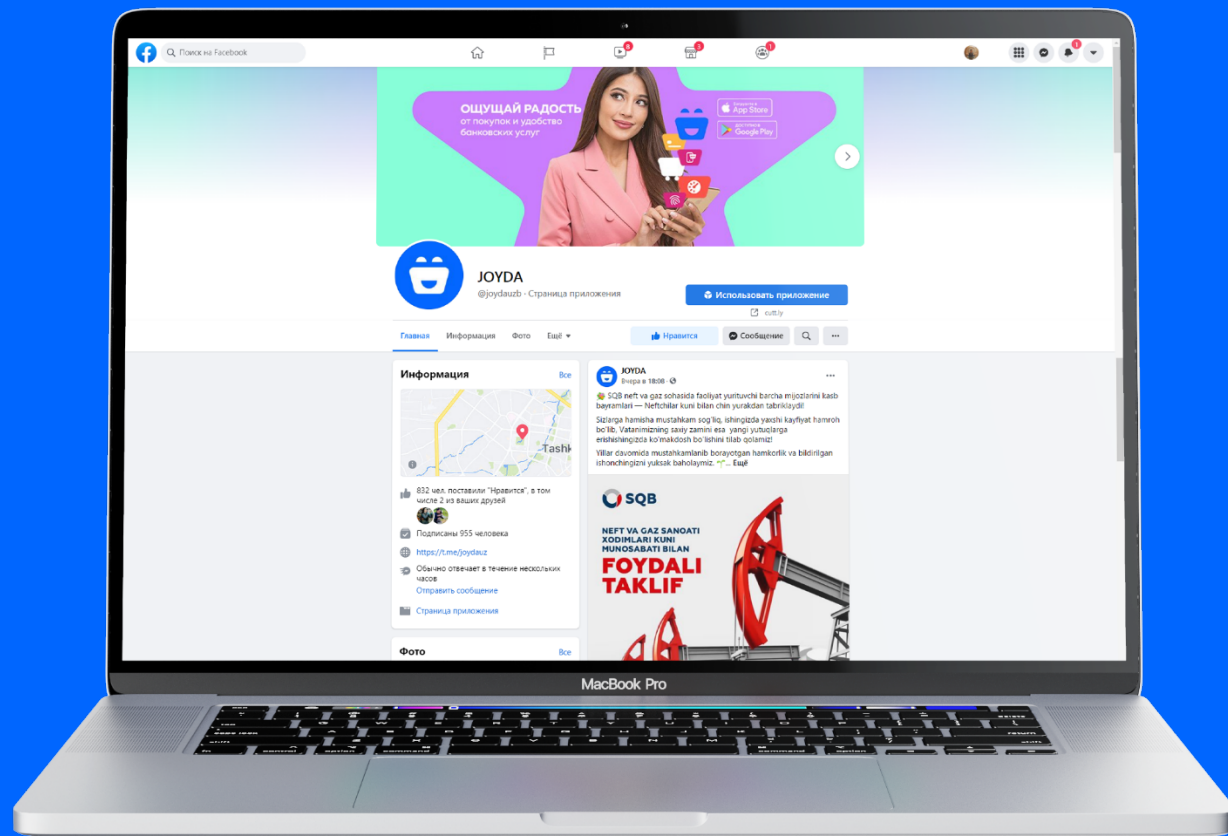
Поиск на Facebook

ОЩУЩАЙ РАДОСТЬ
от покупок и удобства банковских услуг

App Store
Google Play

JOYDA
@joydauzb · Страница приложения

Использовать приложение
cutt.ly

Главная Информация Фото Ещё

Нравится Сообщение

Информация Все

Tashk

832 чел. поставили "Нравится", в том числе 2 из ваших друзей

Подписаны 955 человека

https://t.me/joydauz

Обычно отвечает в течение нескольких часов
Отправить сообщение

Страница приложения

Фото Все

JOYDA
Вчера в 18:08

SQB neft va gaz sohasida faoliyat yurituvchi barcha mijozlarini kasb bayramlari — Neftchilar kuni bilan chin yurakdan tabriklaydi!

Sizlarga hamisha mustahkam sog'liq, ishingizda yaxshi kayfiyat hamroh bo'lib, Vatanimizning saxiy zamini esa yangi yutuqlarga erishishingizda ko'makdosh bo'lishini tilab qolamiz!

Yillar davomida mustahkamlanib borayotgan hamkorlik va bildirilgan ishonchingizni yuksak baholaymiz. ... Ещё

SQB

NEFT VA GAZ SANOATI XODIMLARI KUNI MUNOSABATI BILAN

FOYDALI TAKLIF

MacBook Pro